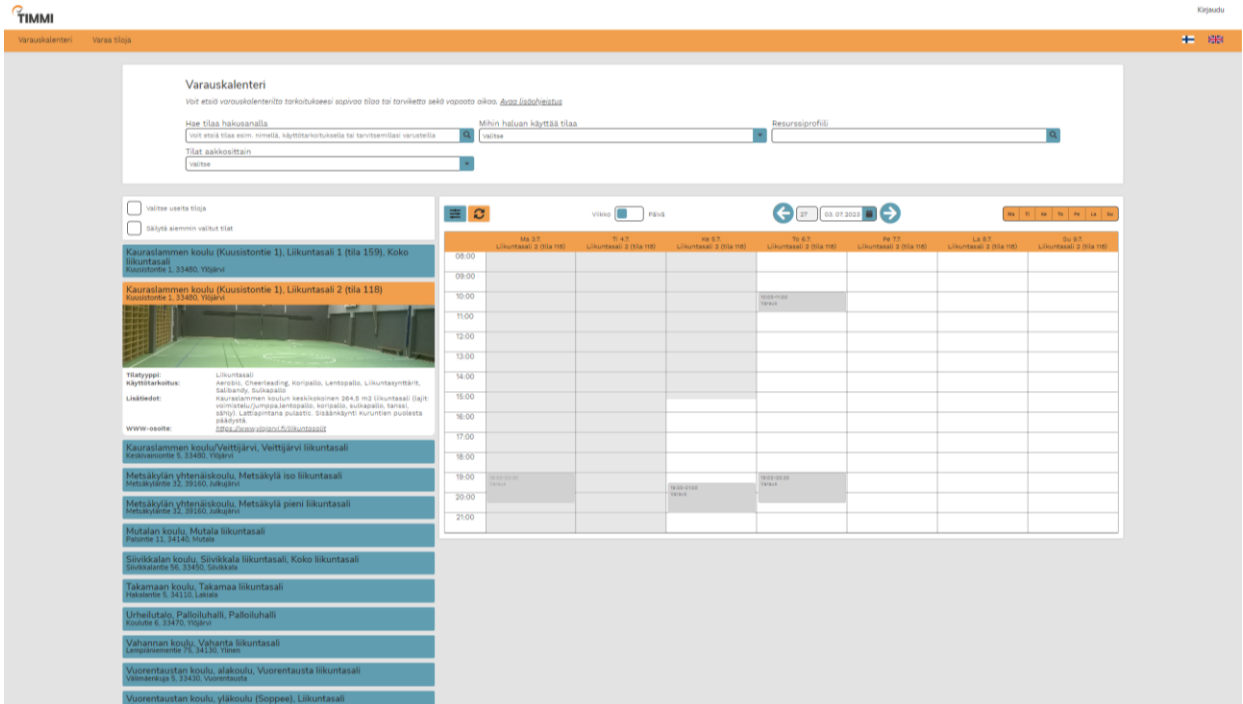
TIMMI

Kirjaudu

Varauskalenteri Varaa tiloja

Varauskalenteri

Voit etsiä varauskalenterilta tarkoitukseesi sopivaa tilaa tai tarviketta sekä vapaata aikaa. Avaa lisäohjeistus

Hae tilaa hakusanalla
Voit etsiä tilaa esim. nimellä, käyttötarkoituksella tai tarvitsemillasi varusteilla

Mihin haluan käyttää tilaa
Valitse

Resurssiprofiili

Tilat aakkosittain
Valitse

Valitse useita tiloja

Säilytä aiemmin valitut tilat

Kauraslammen koulu (Kuusistontie 1), Liikuntasali 1 (tila 159), Koko liikuntasali
Kuusistontie 1, 33480, Ylöjärvi

Kauraslammen koulu (Kuusistontie 1), Liikuntasali 2 (tila 118)
Kuusistontie 1, 33480, Ylöjärvi

Tilatyyppi: Liikuntasali
Käyttötarkoitus: Aerobic, Cheerleading, Koripallo, Lentopallo, Liikuntasyntäät, Salibandy, Sulkapallo
Lisätiedot: Kauraslammen koulun keskikokoinen 364,5 m2 liikuntasali (lajit: voimistelu/jumppa,lentopallo, koripallo, sulkapallo, tanssi, sähly). Lattiapintana pulastic. Sisäänkäynti Kuruntien puolesta päädystä.
WWW-osoite: https://www.ylojarvi.fi/liikuntasalit

Kauraslammen koulu/Veittijärvi, Veittijärvi liikuntasali
Keskivainiontie 5, 33480, Ylöjärvi

Metsäkylän yhtenäiskoulu, Metsäkylä iso liikuntasali
Metsäkyläntie 32, 39160, Julkujärvi

Metsäkylän yhtenäiskoulu, Metsäkylä pieni liikuntasali
Metsäkyläntie 32, 39160, Julkujärvi

Mutalan koulu, Mutala liikuntasali
Palsintie 11, 34140, Mutala

Siivikkalan koulu, Siivikkala liikuntasali, Koko liikuntasali
Siivikkalantie 56, 33450, Siivikkala

Takamaan koulu, Takamaa liikuntasali
Hakalantie 5, 34110, Lakiala

Urheilutalo, Palloiluhalli, Palloiluhalli
Koulutie 6, 33470, Ylöjärvi

Vahannan koulu, Vahanta liikuntasali
Lempiäisementie 75, 34130, Ylinen

Vuorentaustan koulu, alakoulu, Vuorentausta liikuntasali
Välimäenkuja 5, 33430, Vuorentausta

Vuorentaustan koulu, yläkoulu (Soppee), Liikuntasali

Viikko Päivä

27 03.07.2023

Ma Ti Ke To Pe La Su

| | Ma 3.7. Liikuntasali 2 (tila 118) | Ti 4.7. Liikuntasali 2 (tila 118) | Ke 5.7. Liikuntasali 2 (tila 118) | To 6.7. Liikuntasali 2 (tila 118) | Pe 7.7. Liikuntasali 2 (tila 118) | La 8.7. Liikuntasali 2 (tila 118) | Su 9.7. Liikuntasali 2 (tila 118) |
|---|---|---|---|---|---|---|---|
| 08:00 | | | | | | | |
| 09:00 | | | | | | | |
| 10:00 | | | | 10:00-11:00 Varaus | | | |
| 11:00 | | | | | | | |
| 12:00 | | | | | | | |
| 13:00 | | | | | | | |
| 14:00 | | | | | | | |
| 15:00 | | | | | | | |
| 16:00 | | | | | | | |
| 17:00 | | | | | | | |
| 18:00 | | | | | | | |
| 19:00 | 19:00-20:30 Varaus | | | 19:00-20:30 Varaus | | | |
| 20:00 | | | 19:30-21:00 Varaus | | | | |
| 21:00 | | | | | | | |